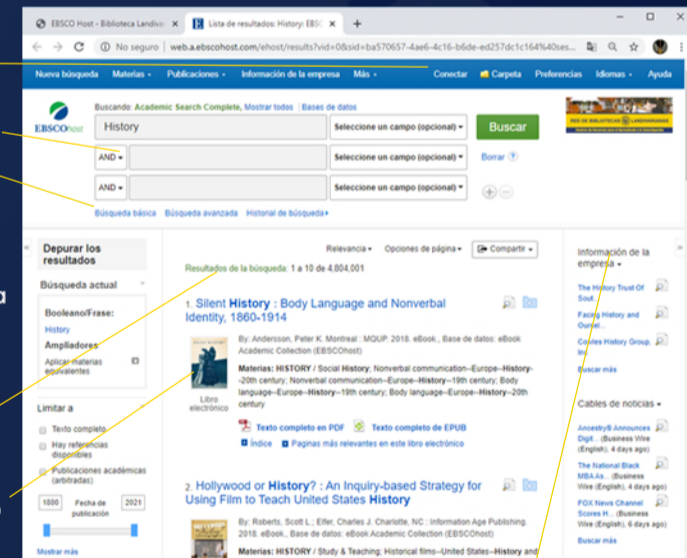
EBSCO Host - Biblioteca Landiva ×
Lista de resultados: History: EBSC ×
+

No seguro | web.a.ebscohost.com/ehost/results?vid=0&sid=ba570657-4ae6-4c16-b6de-ed257dc1c164%40ses...

Nueva búsqueda Materias Publicaciones Información de la empresa Más
Conectar Carpeta Preferencias Idiomas Ayuda

EBSCOhost
Buscando: Academic Search Complete, Mostrar todos | Bases de datos
History
Seleccione un campo (opcional)
Buscar
AND
Seleccione un campo (opcional)
Borrar
AND
Seleccione un campo (opcional)
Búsqueda básica Búsqueda avanzada Historial de búsqueda

Depurar los resultados
Búsqueda actual
Booleano/Frase:
History
Ampliadores
Aplicar materias equivalentes
Limitar a
Texto completo
Hay referencias disponibles
Publicaciones académicas (arbitradas)
1800 Fecha de publicación 2021
Mostrar más

Relevancia Opciones de página Compartir
Resultados de la búsqueda: 1 a 10 de 4,804,001

1. Silent History : Body Language and Nonverbal Identity, 1860-1914
By: Andersson, Peter K. Montreal : MQUP. 2018. eBook., Base de datos: eBook Academic Collection (EBSCOhost)
Materias: HISTORY / Social History; Nonverbal communication--Europe--History--20th century; Nonverbal communication--Europe--History--19th century; Body language--Europe--History--19th century; Body language--Europe--History--20th century
Libro electrónico
Texto completo en PDF Texto completo de EPUB
Índice Páginas más relevantes en este libro electrónico

2. Hollywood or History? : An Inquiry-based Strategy for Using Film to Teach United States History
By: Roberts, Scott L.; Elfer, Charles J. Charlotte, NC : Information Age Publishing. 2018. eBook., Base de datos: eBook Academic Collection (EBSCOhost)
Materias: HISTORY / Study & Teaching; Historical films--United States--History and

Información de la empresa
The History Trust Of Sout...
Facing History and Oursel...
Coates History Group, Inc
Buscar más
Cables de noticias
Ancestry® Announces Digit... (Business Wire (English), 4 days ago)
The National Black MBA As... (Business Wire (English), 4 days ago)
FOX News Channel Scores H... (Business Wire (English), 6 days ago)
Buscar más